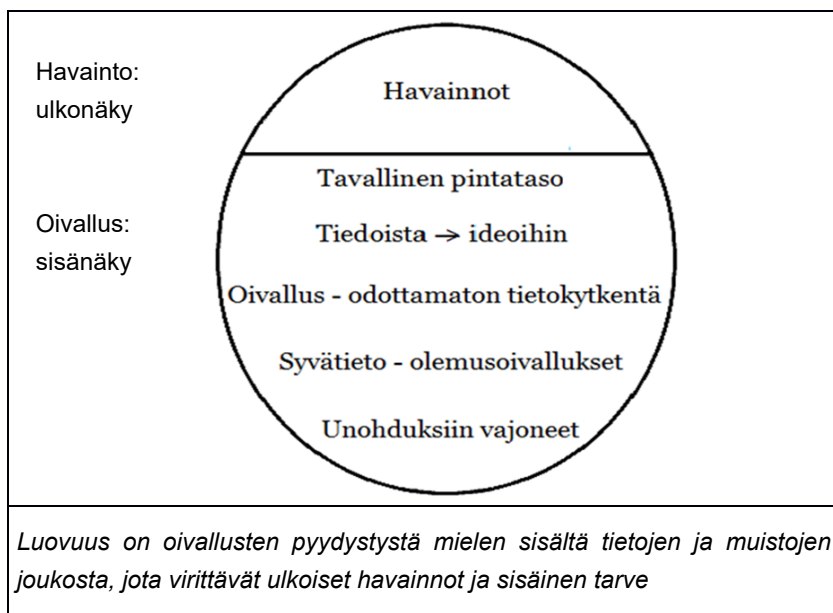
Havainto:
ulkonäky

Oivallus:
sisänäky

Havainnot

Tavallinen pintataso

Tiedoista → ideoihin

Oivallus - odottamaton tietokytkentä

Syvätieto - olemusoivallukset

Unohduksiin vajoneet

*Luovuus on oivallusten pyydystystä mielen sisältä tietojen ja muistojen joukosta, jota virittävät ulkoiset havainnot ja sisäinen tarve*